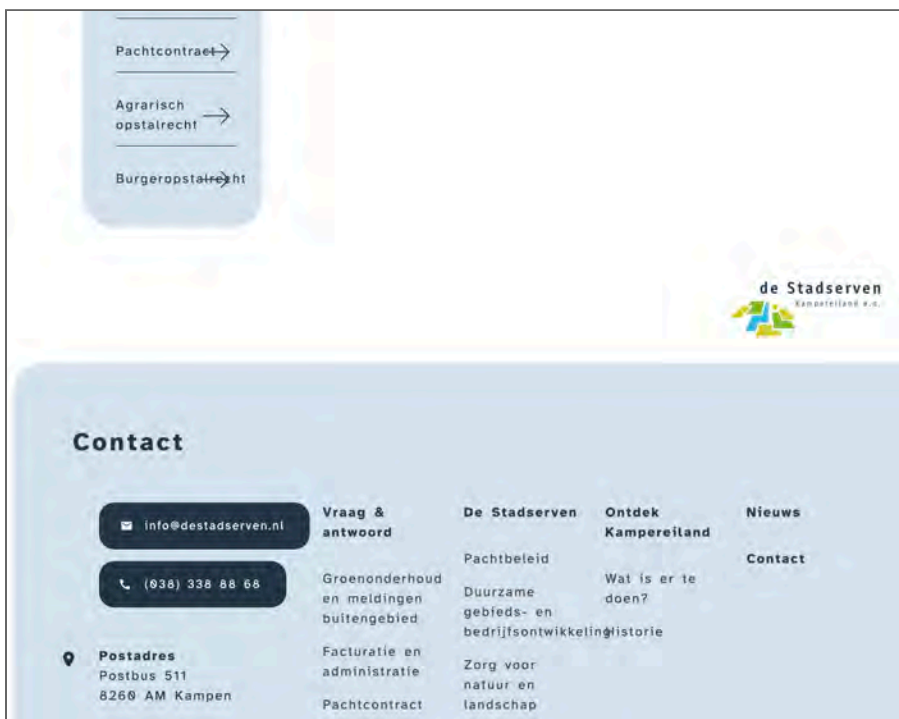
Pachtcontract

Agrarisch opstalrecht

Burgeropstalrecht

de Stadserven
Kampereiland e.o.

Contact

info@destadserven.nl

(038) 338 88 68

Postadres
Postbus 511
8260 AM Kampen

Vraag & antwoord

Groenonderhoud en meldingen buitengebied

Facturatie en administratie

Pachtcontract

De Stadserven

Pachtbeleid

Duurzame gebieds- en bedrijfsontwikkeling

Zorg voor natuur en landschap

Ontdek Kampereiland

Wat is er te doen?

Historie

Nieuws

Contact